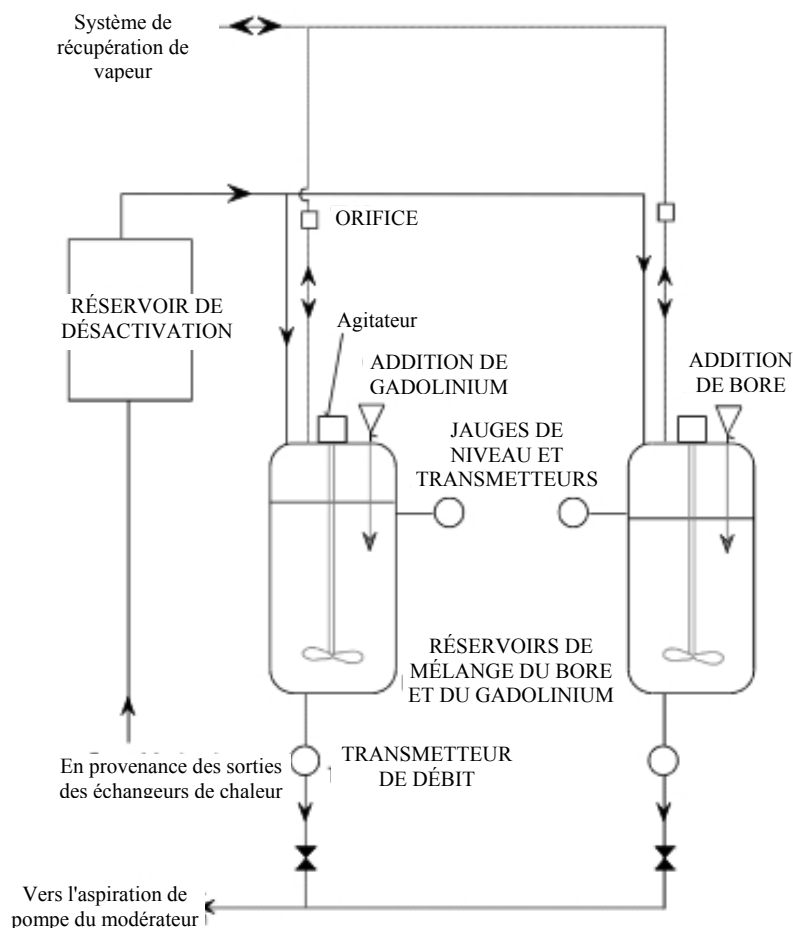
Système de récupération de vapeur

ORIFICE

RÉSERVOIR DE DÉSACTIVATION

Agitateur

ADDITION DE GADOLINIUM

ADDITION DE BORE

JAUGES DE NIVEAU ET TRANSMETTEURS

RÉSERVOIRS DE MÉLANGE DU BORE ET DU GADOLINIUM

TRANSMETTEUR DE DÉBIT

En provenance des sorties des échangeurs de chaleur

Vers l'aspiration de pompe du modérateur